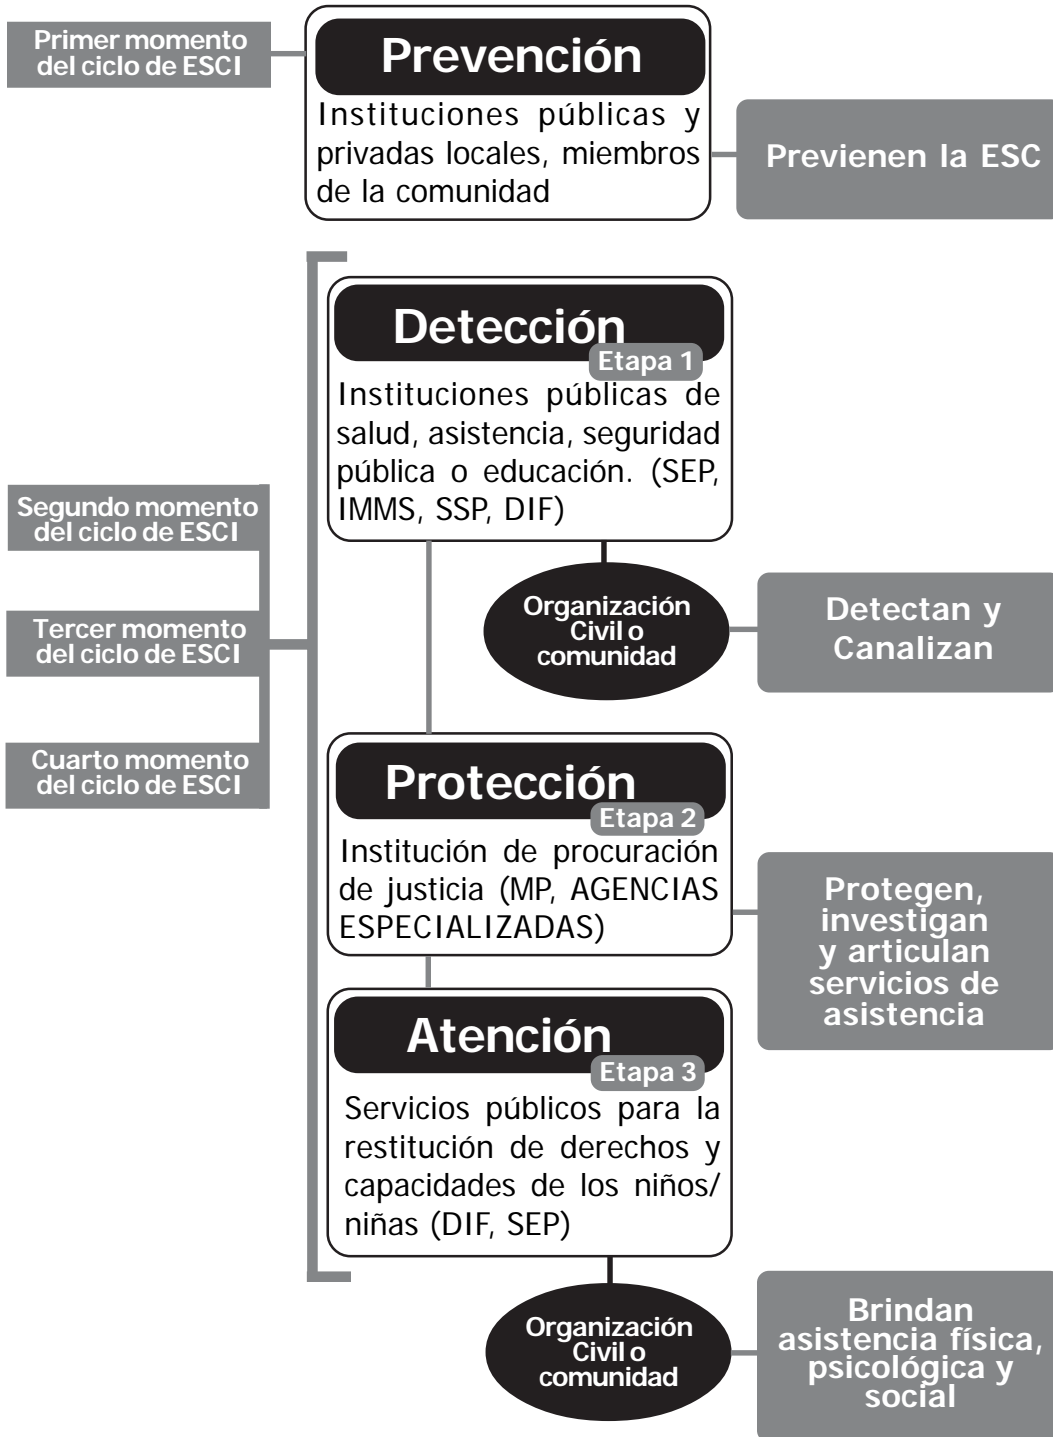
Primer momento del ciclo de ESCI

Prevención

Instituciones públicas y privadas locales, miembros de la comunidad

Previenen la ESC

Detección

Etapa 1

Instituciones públicas de salud, asistencia, seguridad pública o educación. (SEP, IMMS, SSP, DIF)

Segundo momento del ciclo de ESCI

Tercer momento del ciclo de ESCI

Cuarto momento del ciclo de ESCI

Organización Civil o comunidad

Detectan y Canalizan

Protección

Etapa 2

Institución de procuración de justicia (MP, AGENCIAS ESPECIALIZADAS)

Protegen, investigan y articulan servicios de asistencia

Atención

Etapa 3

Servicios públicos para la restitución de derechos y capacidades de los niños/ niñas (DIF, SEP)

Organización Civil o comunidad

Brindan asistencia física, psicológica y social